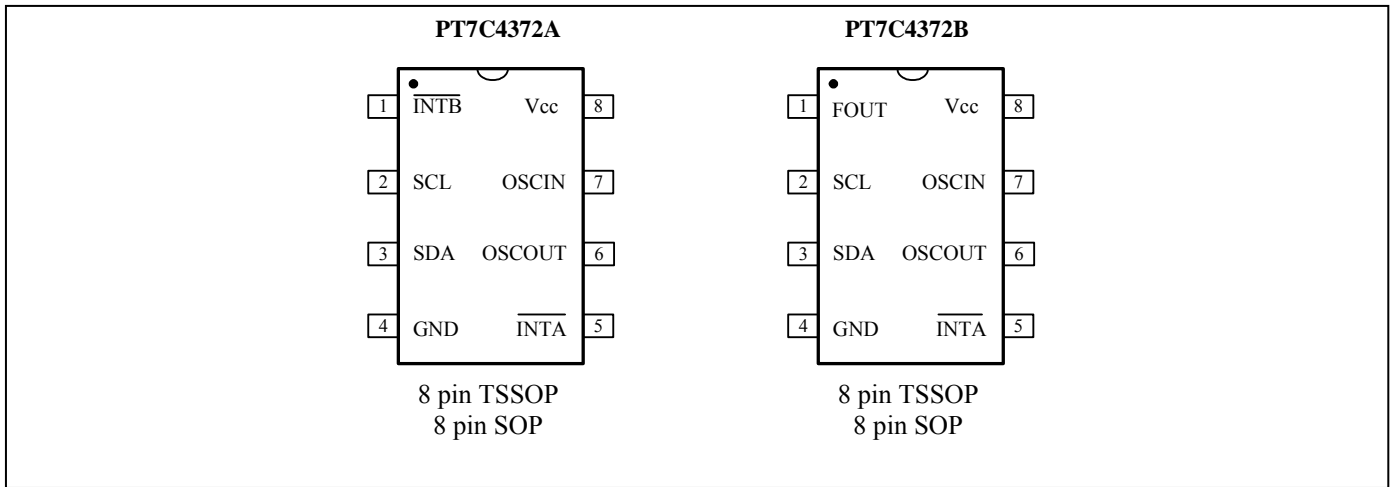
PT7C4372A

1 $\overline{\text{INTB}}$ Vcc 8

2 SCL OSCIN 7

3 SDA OSCOUT 6

4 GND $\overline{\text{INTA}}$ 5

8 pin TSSOP
8 pin SOP

PT7C4372B

1 FOUT Vcc 8

2 SCL OSCIN 7

3 SDA OSCOUT 6

4 GND $\overline{\text{INTA}}$ 5

8 pin TSSOP
8 pin SOP